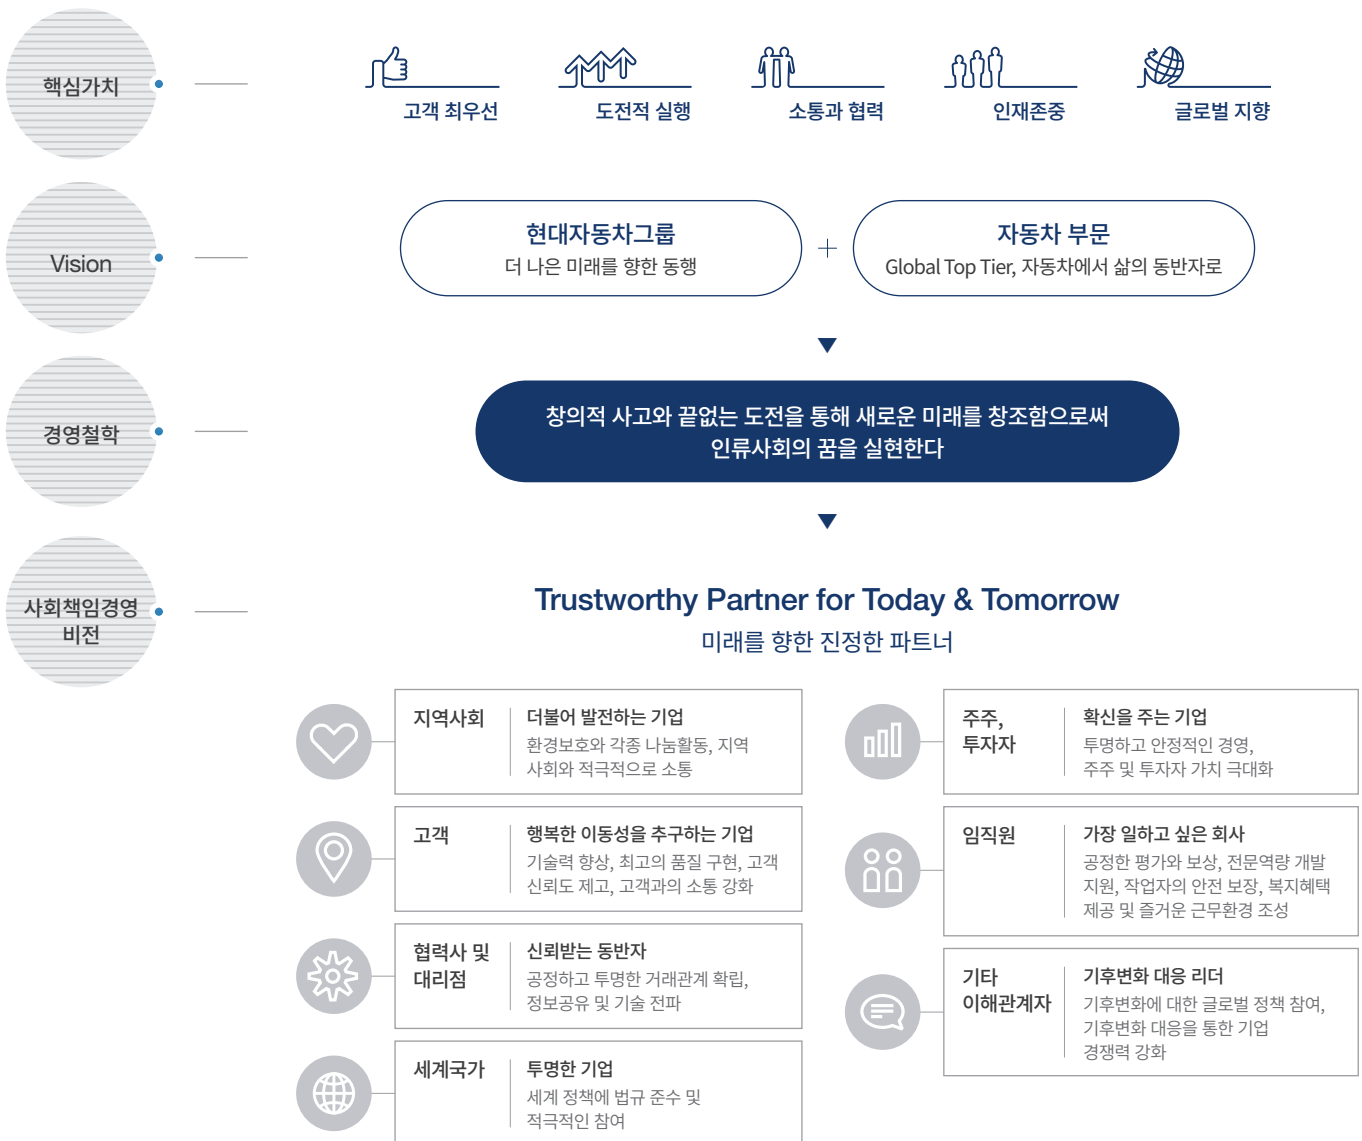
핵심가치

고객 최우선

도전적 실행

소통과 협력

인재존중

글로벌 지향

Vision

현대자동차그룹
더 나은 미래를 향한 동행

+

자동차 부문
Global Top Tier, 자동차에서 삶의 동반자로

경영철학

창의적 사고와 끝없는 도전을 통해 새로운 미래를 창조함으로써 인류사회의 꿈을 실현한다

사회책임경영 비전

Trustworthy Partner for Today & Tomorrow
미래를 향한 진정한 파트너

| 지역사회 | 더불어 발전하는 기업<br>환경보호와 각종 나눔활동, 지역 사회와 적극적으로 소통 |
|---|---|
| 고객 | 행복한 이동성을 추구하는 기업<br>기술력 향상, 최고의 품질 구현, 고객 신뢰도 제고, 고객과의 소통 강화 |
| 협력사 및 대리점 | 신뢰받는 동반자<br>공정하고 투명한 거래관계 확립, 정보공유 및 기술 전파 |
| 세계국가 | 투명한 기업<br>세계 정책에 법규 준수 및 적극적인 참여 |

| 주주, 투자자 | 확신을 주는 기업<br>투명하고 안정적인 경영, 주주 및 투자자 가치 극대화 |
|---|---|
| 임직원 | 가장 일하고 싶은 회사<br>공정한 평가와 보상, 전문역량 개발 지원, 작업자의 안전 보장, 복지혜택 제공 및 즐거운 근무환경 조성 |
| 기타 이해관계자 | 기후변화 대응 리더<br>기후변화에 대한 글로벌 정책 참여, 기후변화 대응을 통한 기업 경쟁력 강화 |